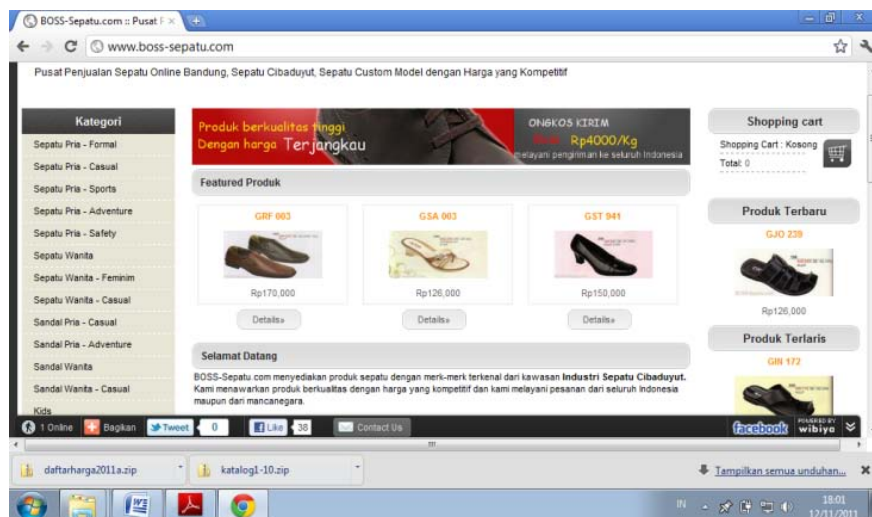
BOSS-Sepatu.com :: Pusat F ×

www.boss-sepatu.com

Pusat Penjualan Sepatu Online Bandung, Sepatu Cibaduyut, Sepatu Custom Model dengan Harga yang Kompetitif

Kategori

Sepatu Pria - Formal

Sepatu Pria - Casual

Sepatu Pria - Sports

Sepatu Pria - Adventure

Sepatu Pria - Safety

Sepatu Wanita

Sepatu Wanita - Feminim

Sepatu Wanita - Casual

Sandal Pria - Casual

Sandal Pria - Adventure

Sandal Wanita

Sandal Wanita - Casual

Kids

Produk berkualitas tinggi Dengan harga Terjangkau

ONGKOS KIRIM Rp4000/Kg melayani pengiriman ke seluruh Indonesia

Featured Produk

GRF 003

Rp170,000

Details»

GSA 003

Rp126,000

Details»

GST 941

Rp150,000

Details»

Selamat Datang

BOSS-Sepatu.com menyediakan produk sepatu dengan merk-merk terkenal dari kawasan **Industri Sepatu Cibaduyut.** Kami menawarkan produk berkualitas dengan harga yang kompetitif dan kami melayani pesanan dari seluruh Indonesia maupun dari mancanegara.

Shopping cart

Shopping Cart : Kosong

Total: 0

Produk Terbaru

GJO 239

Rp126,000

Produk Terlaris

GIN 172

1 Online | Bagikan | Tweet 0 | Like 38 | Contact Us

facebook | POWERED BY wibiya

daftarharga2011a.zip

katalog1-10.zip

Tampilkan semua unduhan...

IN

18:01
12/11/2011